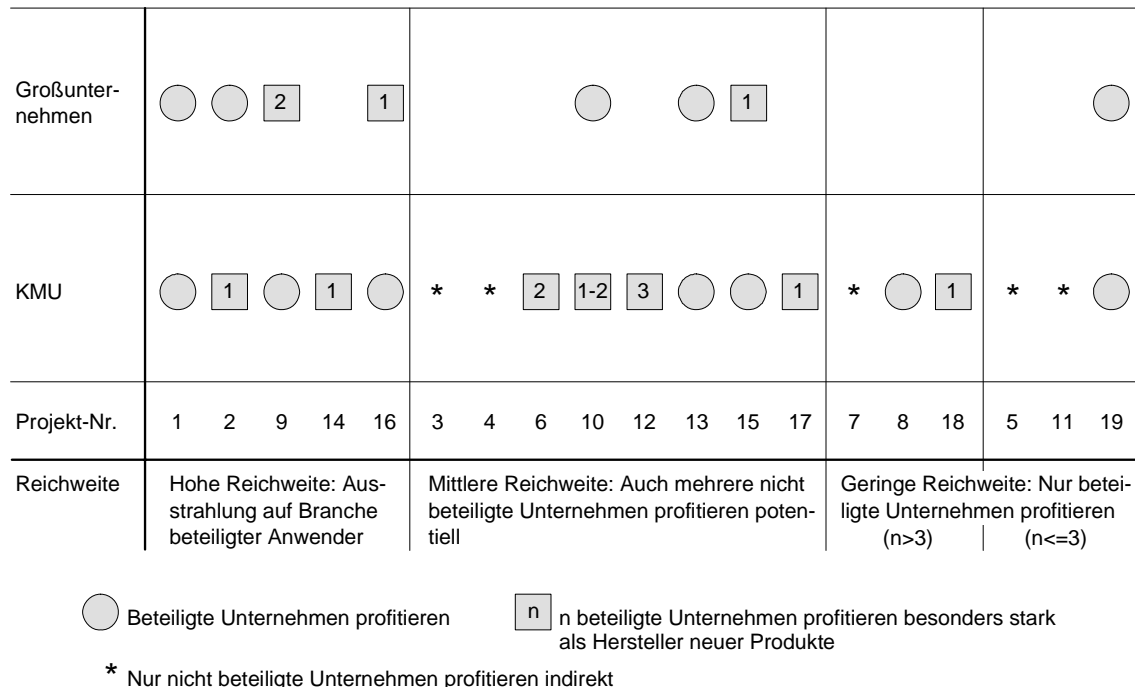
| | | | | | | | | | | | | | | | | | | |
|---|---|---|---|---|---|---|---|---|---|---|---|---|---|---|---|---|---|---|
| Großunternehmen | | | 2 | | 1 | | | | | | | | 1 | | | | | | |
| KMU | | 1 | | 1 | | * | * | 2 | 1-2 | 3 | | | 1 | * | | 1 | * | * | |
| Projekt-Nr. | 1 | 2 | 9 | 14 | 16 | 3 | 4 | 6 | 10 | 12 | 13 | 15 | 17 | 7 | 8 | 18 | 5 | 11 | 19 |
| Reichweite | Hohe Reichweite: Ausstrahlung auf Branche beteiligter Anwender | | | | | Mittlere Reichweite: Auch mehrere nicht beteiligte Unternehmen profitieren potentiell | | | | | | | | Geringe Reichweite: Nur beteiligte Unternehmen profitieren (n>3) | | | (n<=3) | | |

Beteiligte Unternehmen profitieren

n n beteiligte Unternehmen profitieren besonders stark als Hersteller neuer Produkte

* Nur nicht beteiligte Unternehmen profitieren indirekt